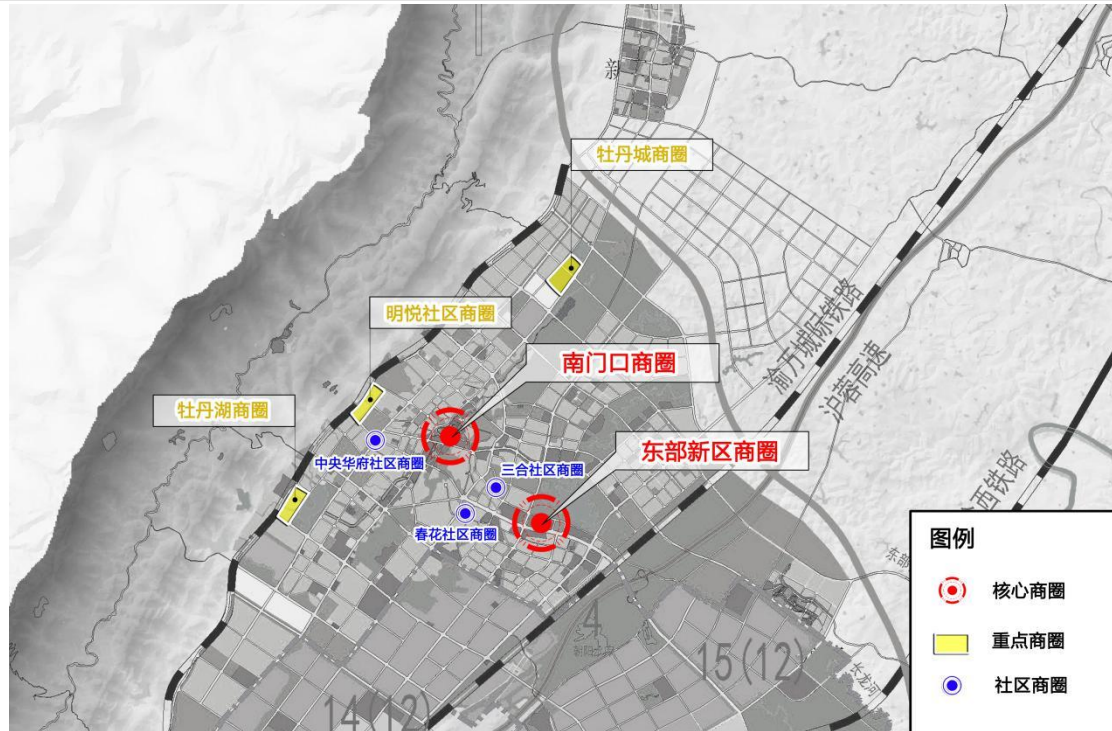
新

牡丹城商圈

明悦社区商圈

南门口商圈

牡丹湖商圈

中央华府社区商圈

三合社区商圈

东部新区商圈

春花社区商圈

渝万城际铁路

沪蓉高速

西铁路

东部

4

15(12)

14(12)

长龙河

图例

核心商圈

重点商圈

社区商圈